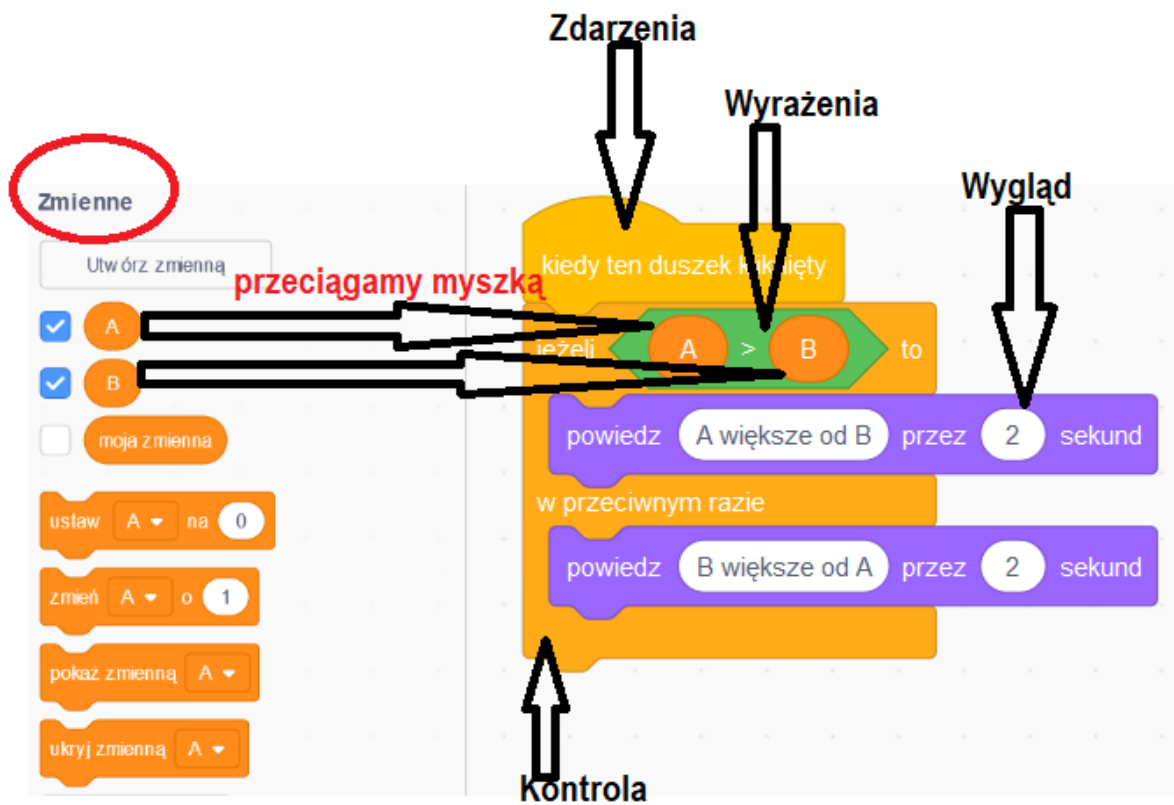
Zdarzenia

Wyrażenia

Wygląd

Zmienne

Utwórz zmienną

przeciągamy myszką

A

B

moja zmienna

ustaw A na 0

zmień A o 1

pokaż zmienną A

ukryj zmienną A

kiedy ten duszek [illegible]

jeżeli A > B to

powiedz A większe od B przez 2 sekund

w przeciwnym razie

powiedz B większe od A przez 2 sekund

Kontrola